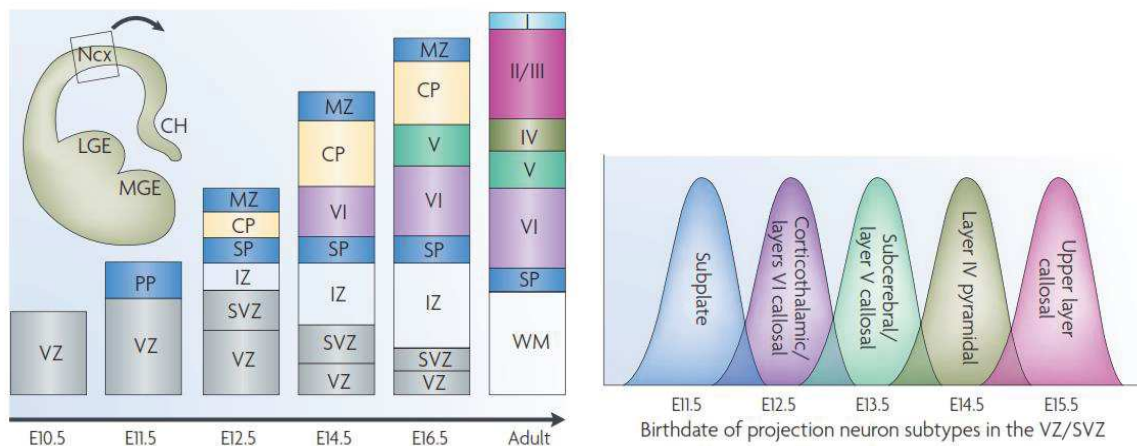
Ncx
CH
LGE
MGE

VZ

PP
VZ

MZ
CP
SP
IZ
SVZ
VZ

MZ
CP
VI
SP
IZ
SVZ
VZ

MZ
CP
V
VI
SP
IZ
SVZ
VZ

I
II/III
IV
V
VI
SP
WM

E10.5 E11.5 E12.5 E14.5 E16.5 Adult

Subplate
Corticothalamic/ layers VI callosal
Subcerebral/ layer V callosal
Layer IV pyramidal
Upper layer callosal

E11.5 E12.5 E13.5 E14.5 E15.5
Birthdate of projection neuron subtypes in the VZ/SVZ